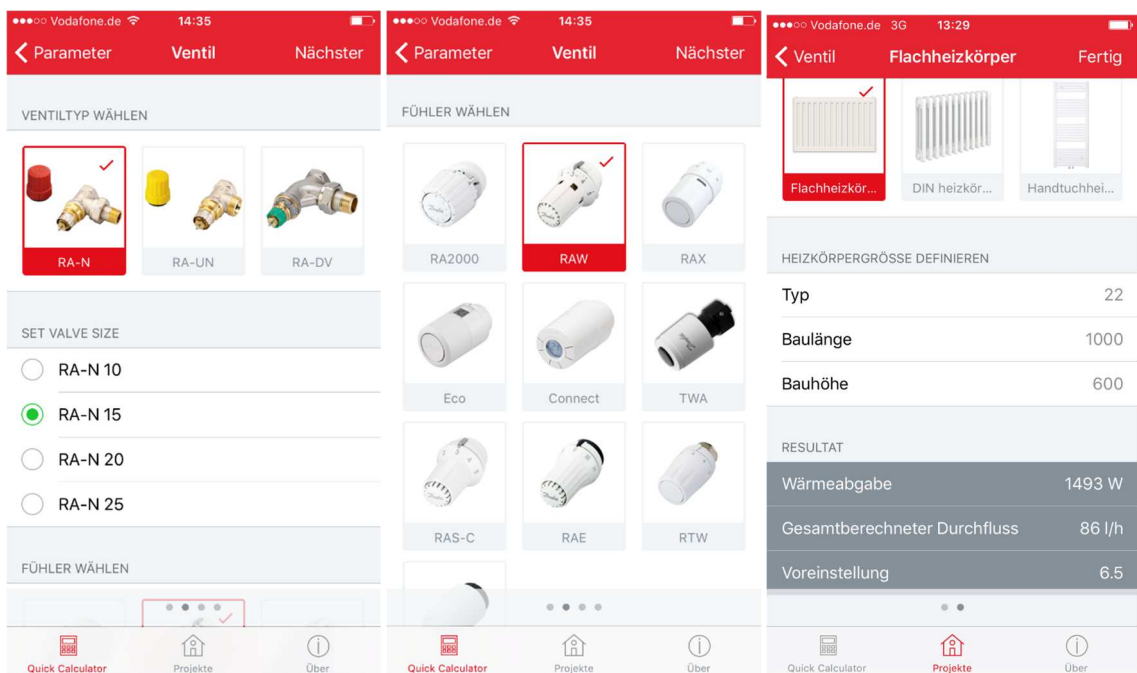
●●●○○ Vodafone.de 14:35

Parameter Ventil Nächster

VENTILTYP WÄHLEN

RA-N RA-UN RA-DV

SET VALVE SIZE

RA-N 10

RA-N 15

RA-N 20

RA-N 25

FÜHLER WÄHLEN

Quick Calculator Projekte Über

●●●○○ Vodafone.de 14:35

Parameter Ventil Nächster

FÜHLER WÄHLEN

RA2000 RAW RAX

Eco Connect TWA

RAS-C RAE RTW

Quick Calculator Projekte Über

●●●○○ Vodafone.de 3G 13:29

Ventil Flachheizkörper Fertig

Flachheizkör... DIN heizkör... Handtuchhei...

HEIZKÖRPERGRÖSSE DEFINIEREN

| Typ | 22 |
|---|---|
| Baulänge | 1000 |
| Bauhöhe | 600 |

RESULTAT

| Wärmeabgabe | 1493 W |
|---|---|
| Gesamtberechneter Durchfluss | 86 l/h |
| Voreinstellung | 6.5 |

Quick Calculator Projekte Über